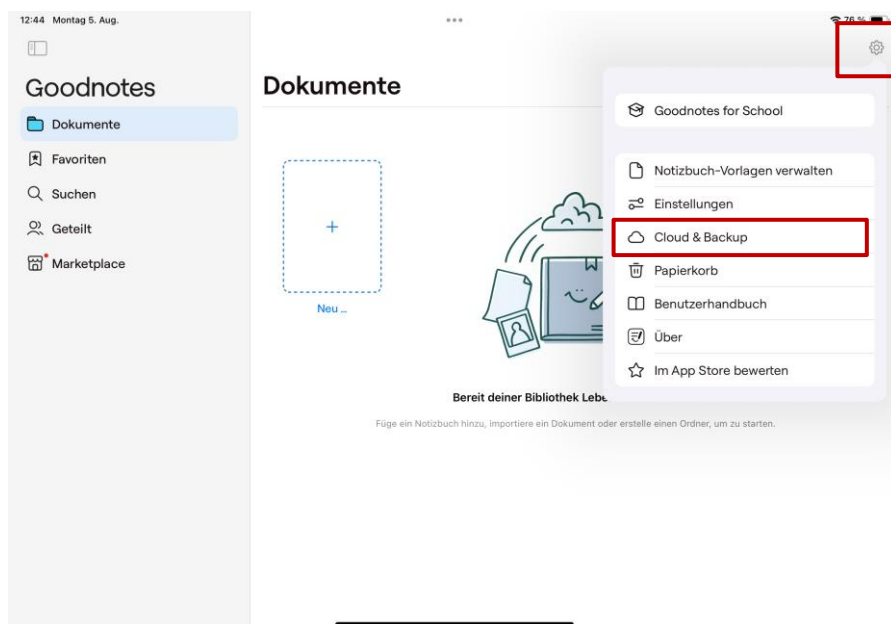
12:44 Montag 5. Aug.

76 %

Goodnotes

Dokumente

Favoriten

Suchen

Geteilt

Marketplace

Dokumente

Neu ...

Goodnotes for School

Notizbuch-Vorlagen verwalten

Einstellungen

Cloud & Backup

Papierkorb

Benutzerhandbuch

Über

Im App Store bewerten

Bereit deiner Bibliothek Lebe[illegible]

Füge ein Notizbuch hinzu, importiere ein Dokument oder erstelle einen Ordner, um zu starten.